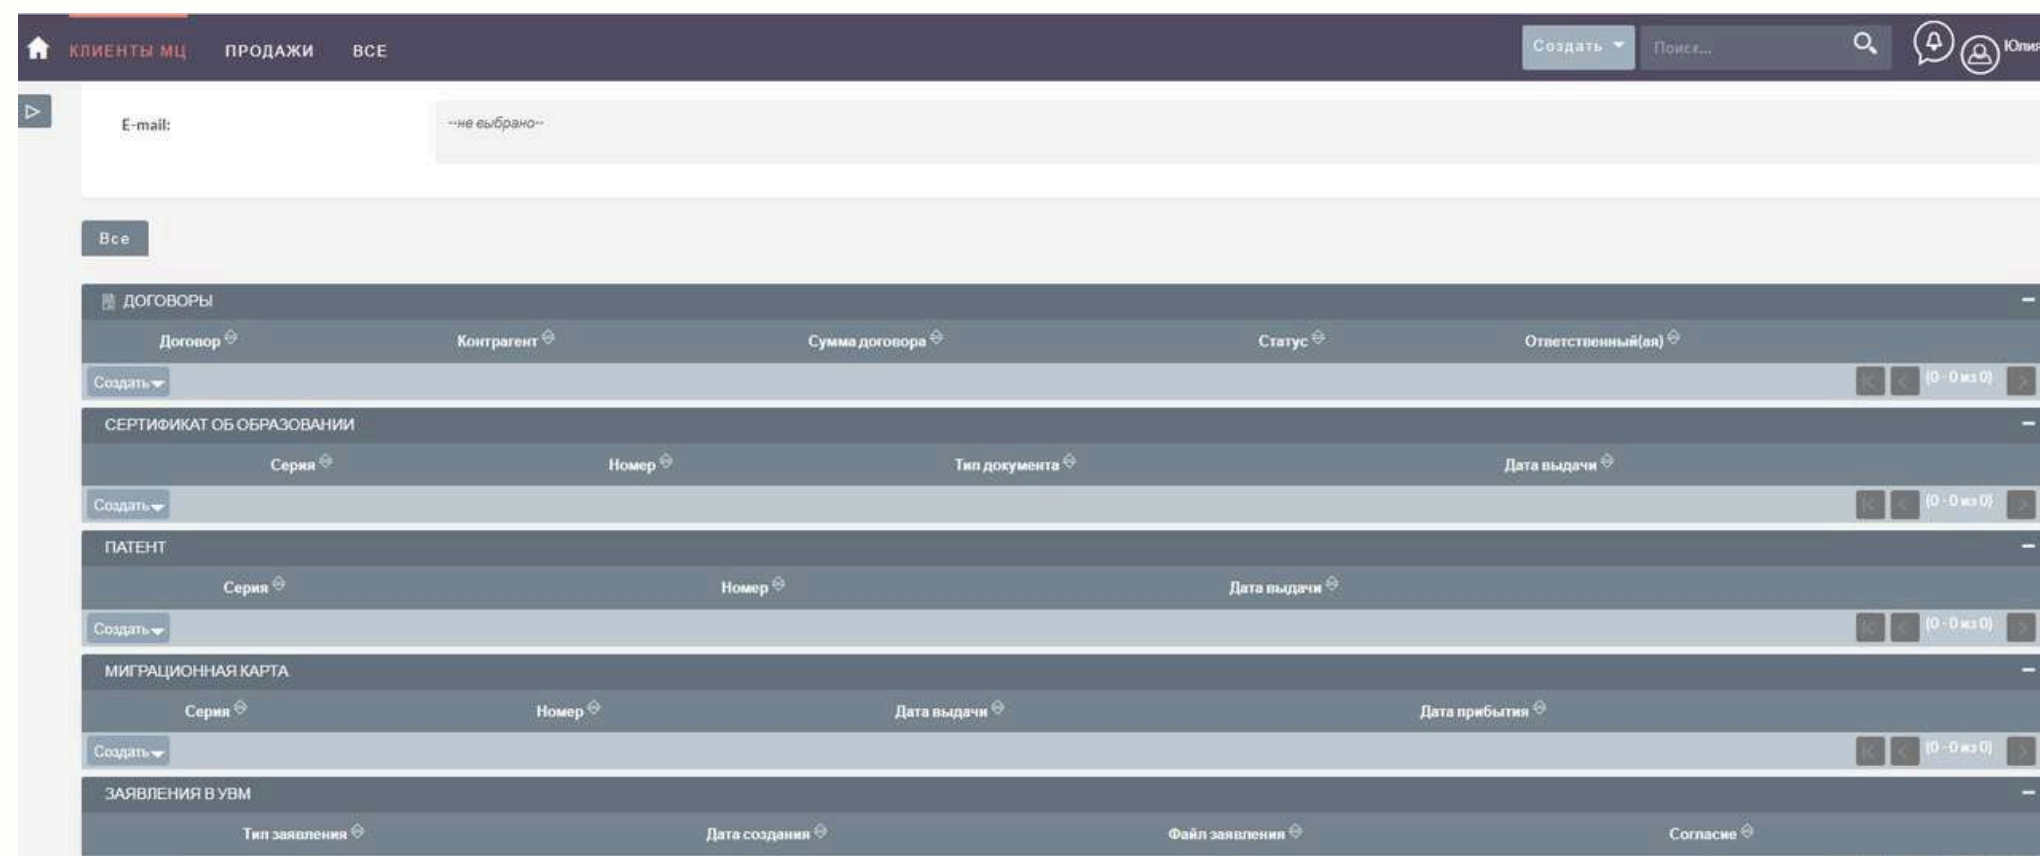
КЛИЕНТЫ МЦ ПРОДАЖИ ВСЕ

Создать Поиск... Юлия

E-mail: --не выбрано--

Все

ДОГОВОРЫ

| Договор | Контрагент | Сумма договора | Статус | Ответственный(ая) |
|---|---|---|---|---|

Создать (0 - 0 из 0)

СЕРТИФИКАТ ОБ ОБРАЗОВАНИИ

| Серия | Номер | Тип документа | Дата выдачи |
|---|---|---|---|

Создать (0 - 0 из 0)

ПАТЕНТ

| Серия | Номер | Дата выдачи |
|---|---|---|

Создать (0 - 0 из 0)

МИГРАЦИОННАЯ КАРТА

| Серия | Номер | Дата выдачи | Дата прибытия |
|---|---|---|---|

Создать (0 - 0 из 0)

ЗАЯВЛЕНИЯ В УВМ

| Тип заявления | Дата создания | Файл заявления | Согласие |
|---|---|---|---|